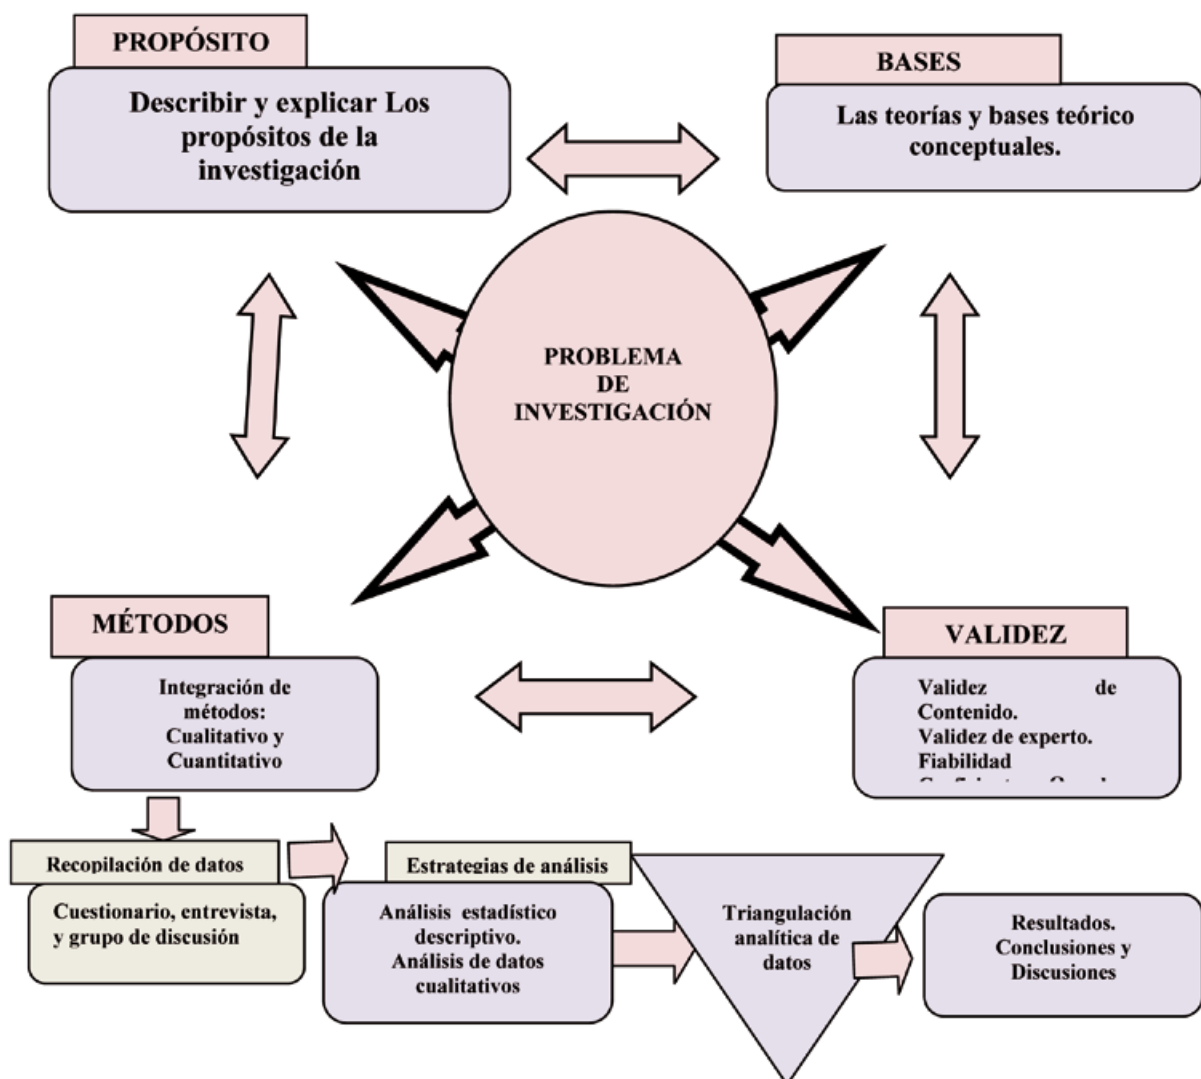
PROPÓSITO

Describir y explicar Los propósitos de la investigación

BASES

Las teorías y bases teórico conceptuales.

PROBLEMA DE INVESTIGACIÓN

MÉTODOS

Integración de métodos: Cualitativo y Cuantitativo

VALIDEZ

Validez de Contenido.
Validez de experto.
Fiabilidad
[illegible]

Recopilación de datos

Cuestionario, entrevista, y grupo de discusión

Estrategias de análisis

Análisis estadístico descriptivo.
Análisis de datos cualitativos

Triangulación analítica de datos

Resultados.
Conclusiones y Discusiones